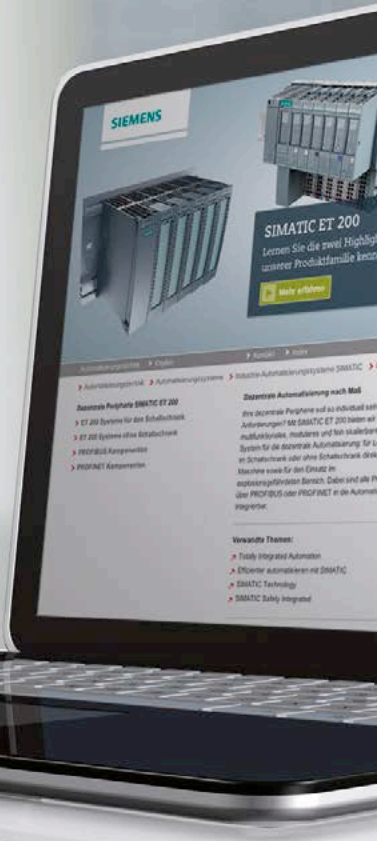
SIEMENS

SIMATIC ET 200
Lernen Sie die zwei Highlig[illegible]
unserer Produktfamilie kenn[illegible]

Mehr erfahren

Automatisierungstechnik > English > Kontakt > Index

> Automatisierungstechnik > Automatisierungssysteme > Industrie-Automatisierungssysteme SIMATIC >

Dezentrale Peripherie SIMATIC ET 200
> ET 200 Systeme für den Schaltschrank
> ET 200 Systeme ohne Schaltschrank
> PROFIBUS Komponenten
> PROFINET Komponenten

Dezentrale Automatisierung nach Maß

Ihre dezentrale Peripherie soll so individuell sein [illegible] Anforderungen? Mit SIMATIC ET 200 bieten wi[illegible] multifunktionales, modulares und fein skalierbar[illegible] System für die dezentrale Automatisierung: für L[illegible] im Schaltschrank oder ohne Schaltschrank direk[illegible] Maschine sowie für den Einsatz im explosionsgefährdeten Bereich. Dabei sind alle P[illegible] über PROFIBUS oder PROFINET in die Automati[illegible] integrierbar.

Verwandte Themen:
> Totally Integrated Automation
> Effizienter automatisieren mit SIMATIC
> SIMATIC Technology
> SIMATIC Safety Integrated